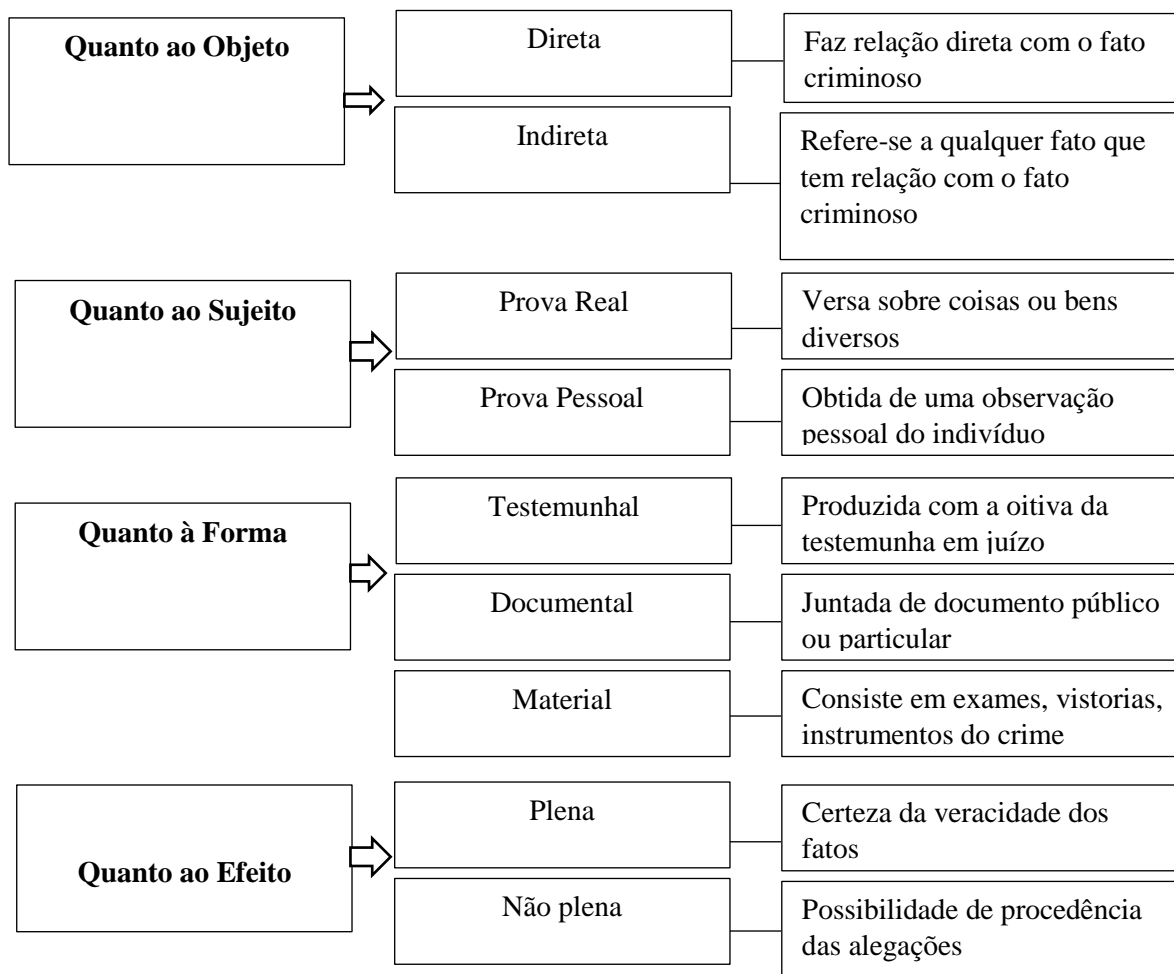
Quanto ao Objeto

Direta

Faz relação direta com o fato criminoso

Indireta

Refere-se a qualquer fato que tem relação com o fato criminoso

Quanto ao Sujeito

Prova Real

Versa sobre coisas ou bens diversos

Prova Pessoal

Obtida de uma observação pessoal do indivíduo

Quanto à Forma

Testemunhal

Produzida com a oitiva da testemunha em juízo

Documental

Juntada de documento público ou particular

Material

Consiste em exames, vistorias, instrumentos do crime

Quanto ao Efeito

Plena

Certeza da veracidade dos fatos

Não plena

Possibilidade de procedência das alegações